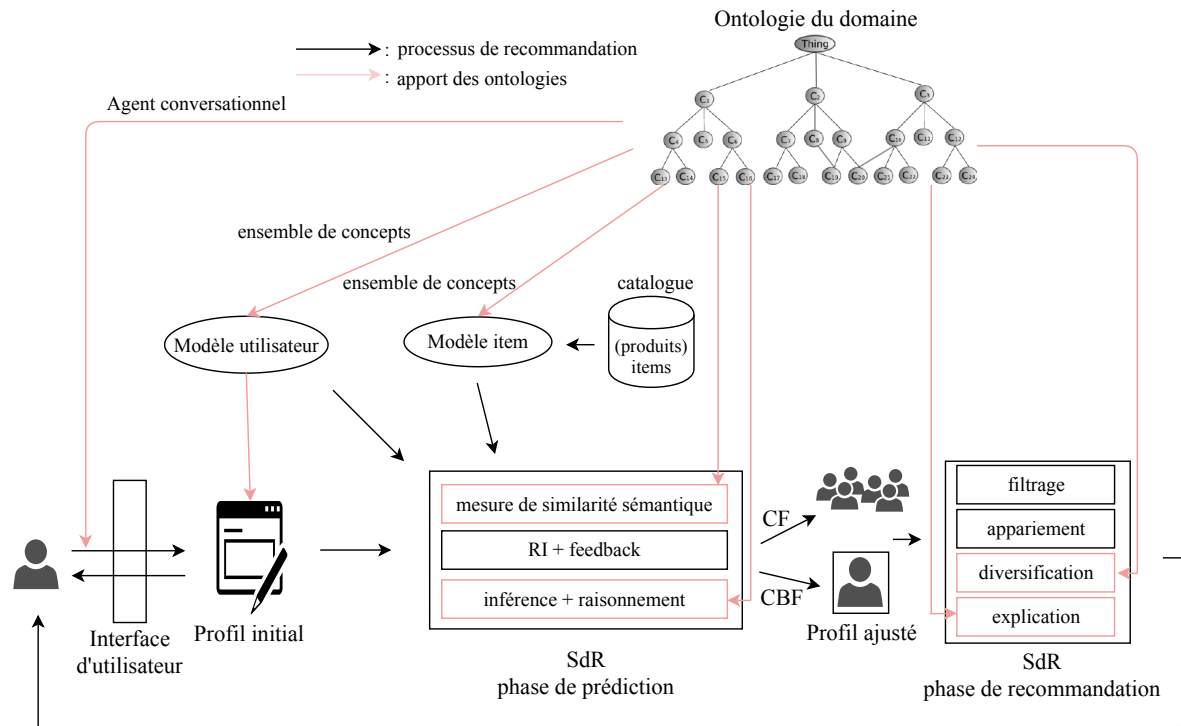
Ontologie du domaine

: processus de recommandation

: apport des ontologies

Agent conversationnel

Thing

$C_1$ $C_2$ $C_3$

$C_4$ $C_5$ $C_6$ $C_7$ $C_8$ $C_9$ $C_{10}$ $C_{11}$ $C_{12}$

$C_{13}$ $C_{14}$ $C_{15}$ $C_{16}$ $C_{17}$ $C_{18}$ $C_{19}$ $C_{20}$ $C_{21}$ $C_{22}$ $C_{23}$ $C_{24}$

ensemble de concepts

ensemble de concepts

catalogue

Modèle utilisateur

Modèle item

(produits) items

mesure de similarité sémantique

RI + feedback

inférence + raisonnement

CF

CBF

filtrage

appariement

diversification

explication

Interface d'utilisateur

Profil initial

Profil ajusté

SdR
phase de prédiction

SdR
phase de recommandation